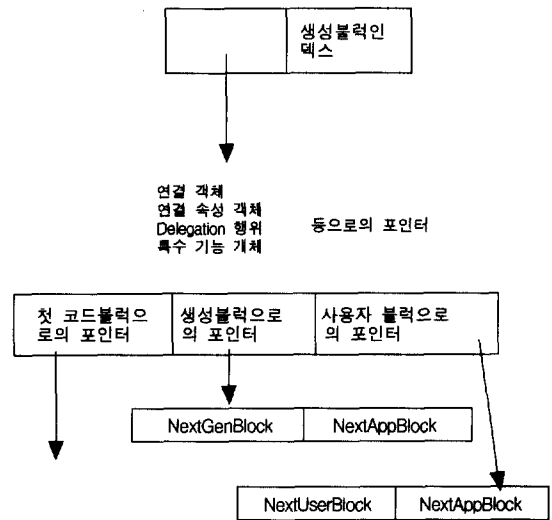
생성블럭인덱스

연결 객체
연결 속성 객체
Delegation 행위
특수 기능 개체

등으로의 포인터

| 첫 코드블럭으로의 포인터 | 생성블럭으로의 포인터 | 사용자 블럭으로의 포인터 |
|---|---|---|

| NextGenBlock | NextAppBlock |
|---|---|

| NextUserBlock | NextAppBlock |
|---|---|